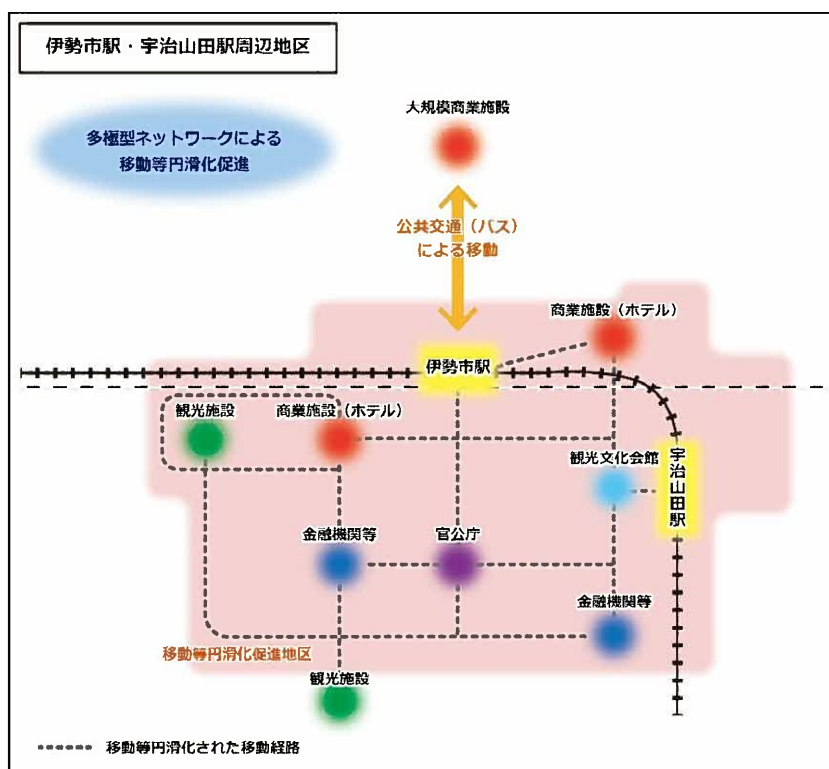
伊勢市駅・宇治山田駅周辺地区

多極型ネットワークによる移動等円滑化促進

大規模商業施設

公共交通（バス）による移動

商業施設（ホテル）

伊勢市駅

観光施設

商業施設（ホテル）

観光文化会館

宇治山田駅

金融機関等

官公庁

金融機関等

移動等円滑化促進地区

観光施設

移動等円滑化された移動経路